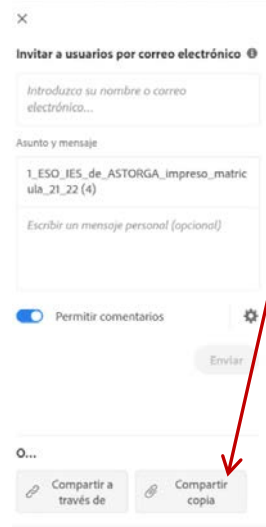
×

Invitar a usuarios por correo electrónico ⓘ

Introduzca su nombre o correo electrónico...

Asunto y mensaje

1_ESO_IES_de_ASTORGA_impreso_matricula_21_22 (4)

Escribir un mensaje personal (opcional)

Permitir comentarios

Enviar

O...

Compartir a través de

Compartir copia